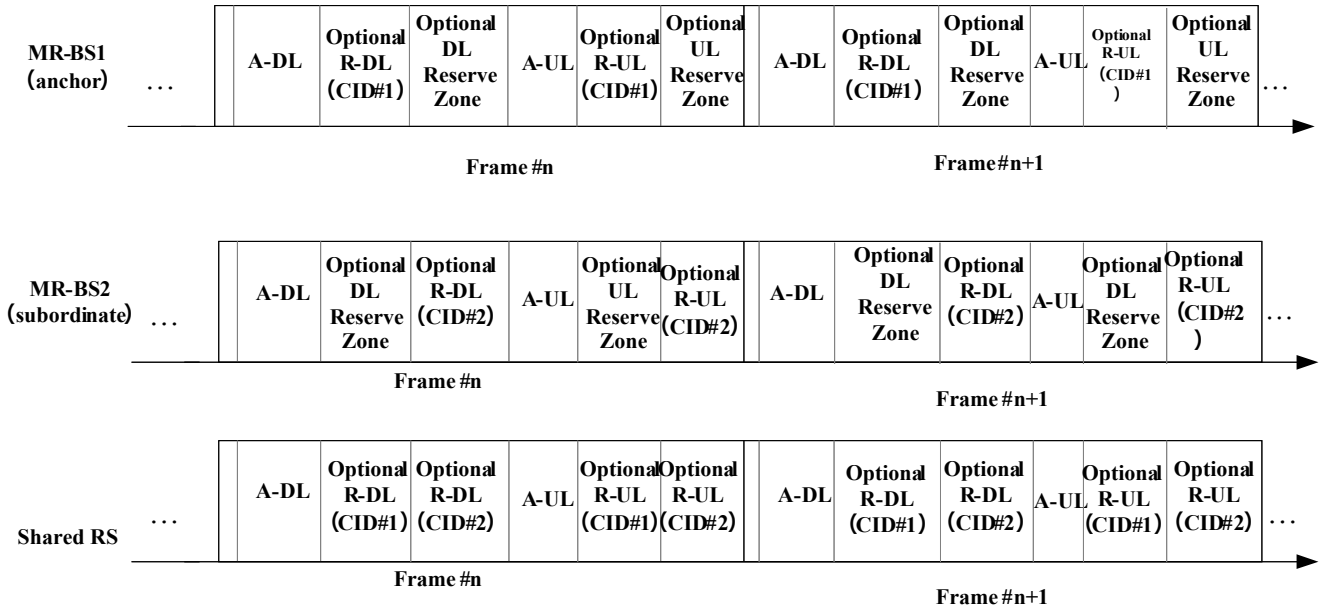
MR-BS1 (anchor) …

| | A-DL | Optional R-DL (CID#1) | Optional DL Reserve Zone | A-UL | Optional R-UL (CID#1) | Optional UL Reserve Zone | A-DL | Optional R-DL (CID#1) | Optional DL Reserve Zone | A-UL | Optional R-UL (CID#1) | Optional UL Reserve Zone |
|---|---|---|---|---|---|---|---|---|---|---|---|---|

…

Frame #n

Frame #n+1

MR-BS2 (subordinate) …

| | A-DL | Optional DL Reserve Zone | Optional R-DL (CID#2) | A-UL | Optional UL Reserve Zone | Optional R-UL (CID#2) | A-DL | Optional DL Reserve Zone | Optional R-DL (CID#2) | A-UL | Optional DL Reserve Zone | Optional R-UL (CID#2) |
|---|---|---|---|---|---|---|---|---|---|---|---|---|

…

Frame #n

Frame #n+1

Shared RS …

| | A-DL | Optional R-DL (CID#1) | Optional R-DL (CID#2) | A-UL | Optional R-UL (CID#1) | Optional R-UL (CID#2) | A-DL | Optional R-DL (CID#1) | Optional R-DL (CID#2) | A-UL | Optional R-UL (CID#1) | Optional R-UL (CID#2) |
|---|---|---|---|---|---|---|---|---|---|---|---|---|

…

Frame #n

Frame #n+1